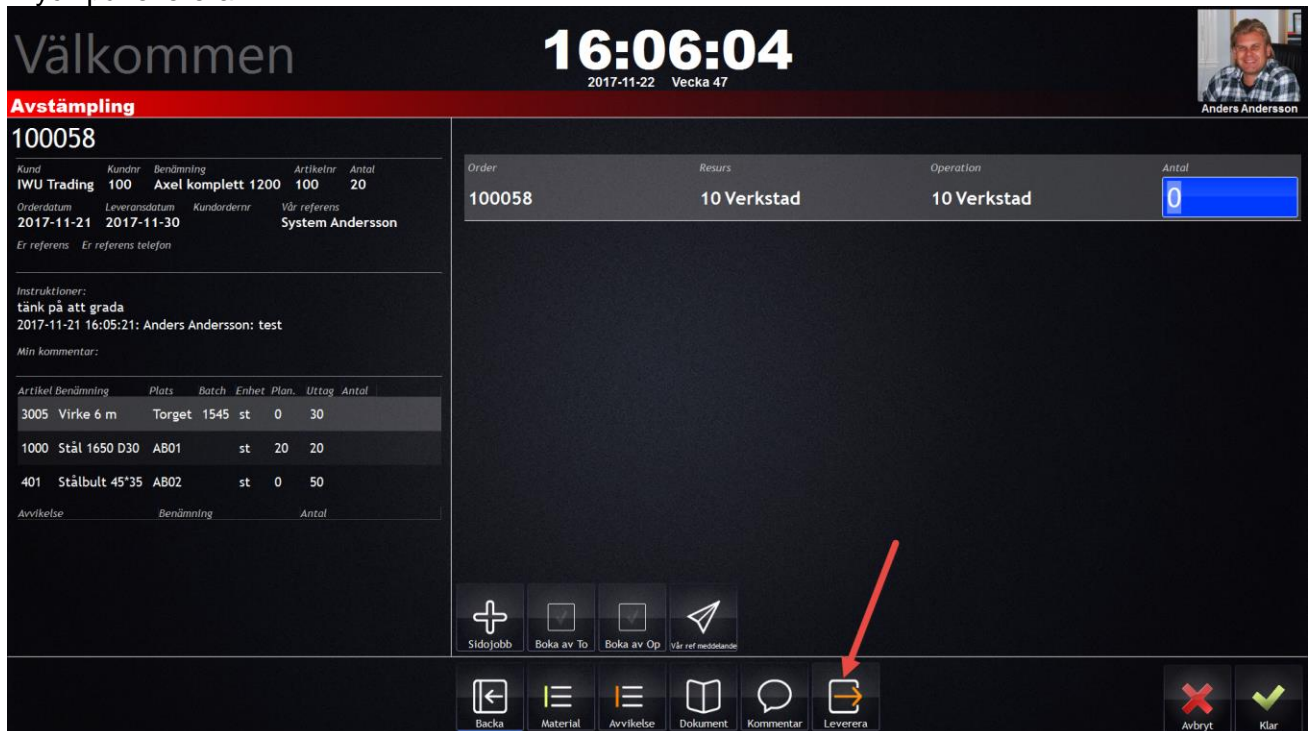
Välkommen

16:06:04
2017-11-22 Vecka 47

Anders Andersson

Avstämpling

100058

| Kund | Kundnr | Benämning | Artikelnr | Antal |
|---|---|---|---|---|
| IWU Trading | 100 | Axel komplett 1200 | 100 | 20 |

| Orderdatum | Leveransdatum | Kundordernr | Vår referens |
|---|---|---|---|
| 2017-11-21 | 2017-11-30 | | System Andersson |

Er referens Er referens telefon

Instruktioner:
tänk på att grada
2017-11-21 16:05:21: Anders Andersson: test

Min kommentar:

| Artikel | Benämning | Plats | Batch | Enhet | Plan. | Uttag | Antal |
|---|---|---|---|---|---|---|---|
| 3005 | Virke 6 m | Torget | 1545 | st | 0 | 30 | |
| 1000 | Stål 1650 D30 | AB01 | | st | 20 | 20 | |
| 401 | Stålbult 45*35 | AB02 | | st | 0 | 50 | |

| Avvikelse | Benämning | Antal |
|---|---|---|

| Order | Resurs | Operation | Antal |
|---|---|---|---|
| 100058 | 10 Verkstad | 10 Verkstad | 0 |

Sidojobb Boka av To Boka av Op Vår ref meddelande

Backa Material Avvikelse Dokument Kommentar Leverera

Avbryt Klar